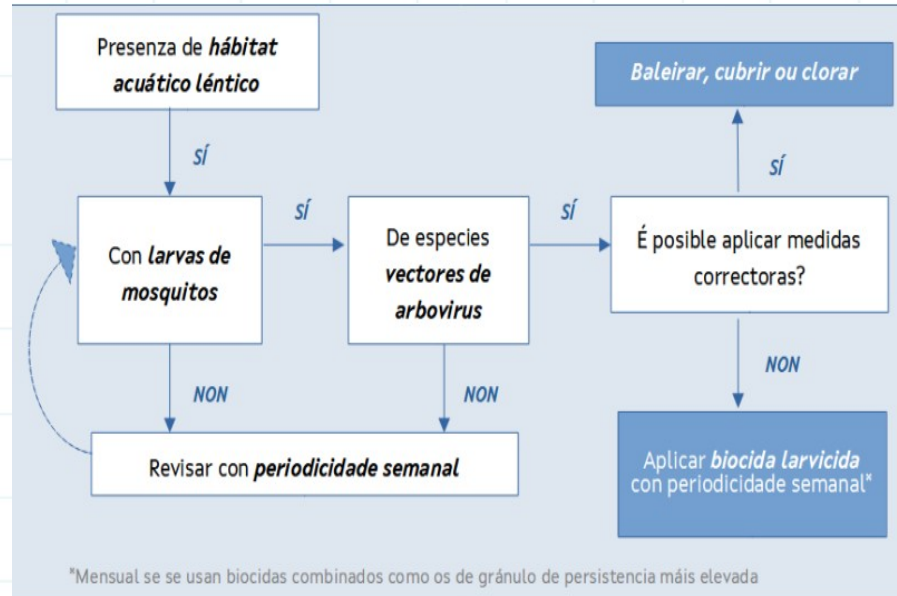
Presenza de ***hábitat acuático léntico***

SÍ

Con ***larvas de mosquitos***

SÍ

De especies ***vectores de arbovirus***

SÍ

É posible aplicar medidas correctoras?

SÍ

***Baleirar, cubrir ou clorar***

NON

Aplicar ***biocida larvicida*** con periodicidade semanal*

NON

NON

Revisar con ***periodicidade semanal***

*Mensual se se usan biocidas combinados como os de gránulo de persistencia máis elevada